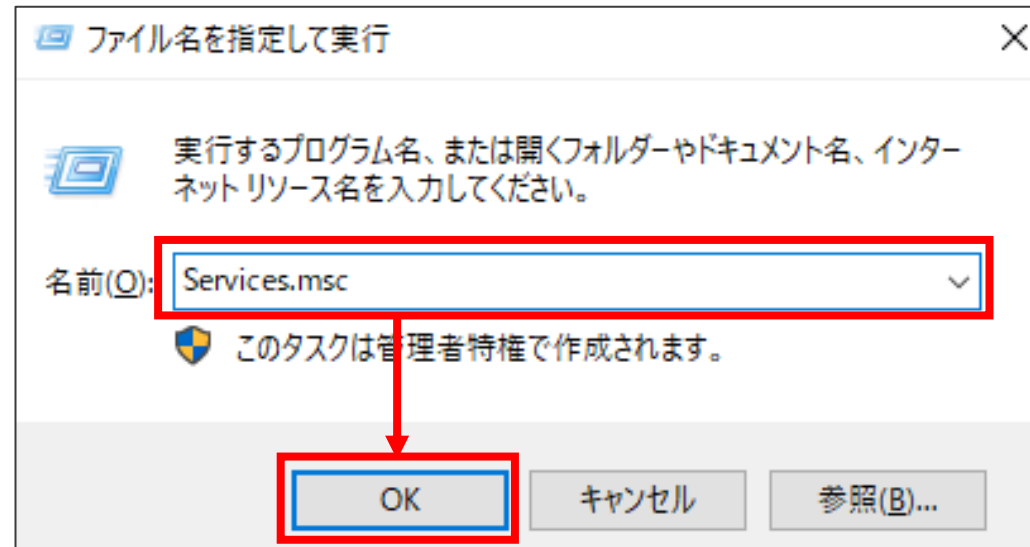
ファイル名を指定して実行

×

実行するプログラム名、または開くフォルダーやドキュメント名、インターネット リソース名を入力してください。

名前(O): Services.msc

このタスクは管理者特権で作成されます。

OK

キャンセル

参照(B)...